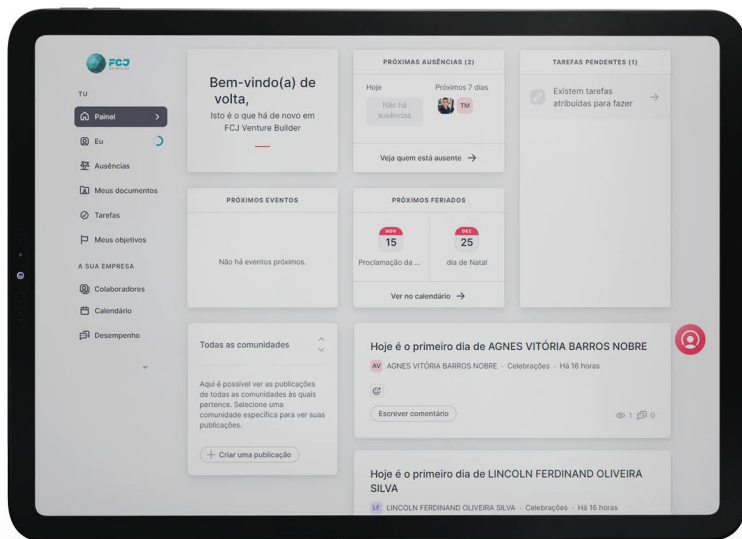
FCJ

TU

Painel

Eu

Ausências

Meus documentos

Tarefas

Meus objetivos

A SUA EMPRESA

Colaboradores

Calendário

Desempenho

Bem-vindo(a) de volta,

Isto é o que há de novo em FCJ Venture Builder

PRÓXIMAS AUSÊNCIAS (2)

Hoje

Não há ausências

Próximos 7 dias

TM

Veja quem está ausente →

TAREFAS PENDENTES (1)

Existem tarefas atribuídas para fazer

→

PRÓXIMOS EVENTOS

Não há eventos próximos.

PRÓXIMOS FERIADOS

NOV
15
Proclamação da ...

DEC
25
dia de Natal

Ver no calendário →

Todas as comunidades

Aqui é possível ver as publicações de todas as comunidades às quais pertence. Selecione uma comunidade específica para ver suas publicações.

+ Criar uma publicação

Hoje é o primeiro dia de AGNES VITÓRIA BARROS NOBRE

AV AGNES VITÓRIA BARROS NOBRE · Celebrações · Há 16 horas

Escrever comentário

1 0

Hoje é o primeiro dia de LINCOLN FERDINAND OLIVEIRA SILVA

LF LINCOLN FERDINAND OLIVEIRA SILVA · Celebrações · Há 16 horas